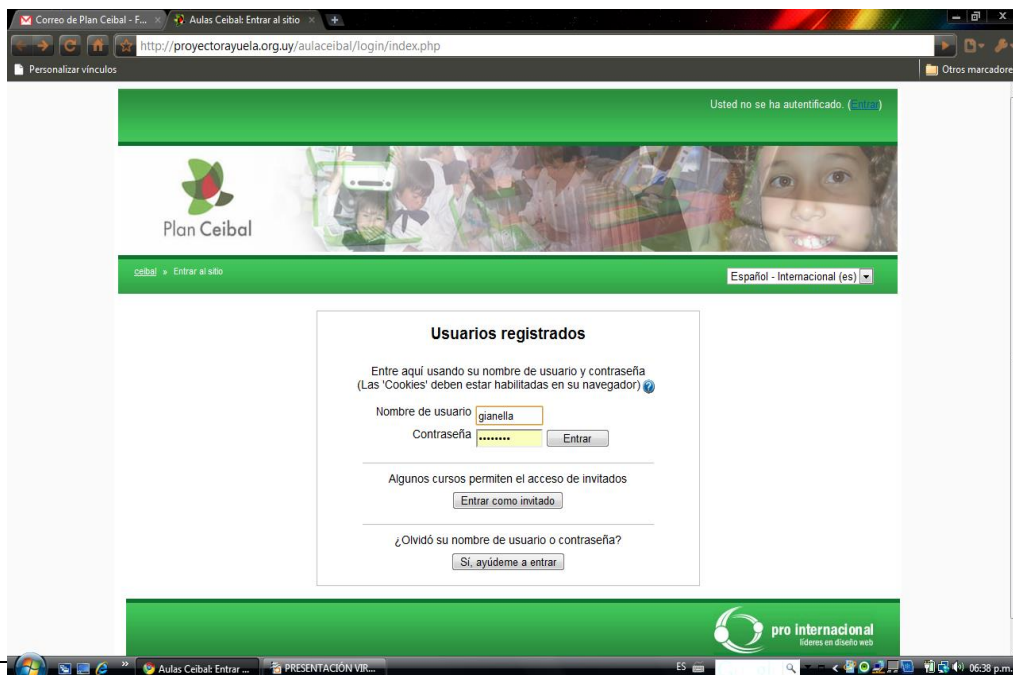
Correo de Plan Ceibal - F... ×
Aulas Ceibal: Entrar al sitio ×
http://proyectorayuela.org.uy/aulaceibal/login/index.php
Personalizar vínculos
Otros marcadores

Usted no se ha autentificado. (Entrar)

Plan Ceibal

ceibal » Entrar al sitio
Español - Internacional (es)

Usuarios registrados

Entre aquí usando su nombre de usuario y contraseña
(Las 'Cookies' deben estar habilitadas en su navegador)

Nombre de usuario gianella
Contraseña ••••••••• Entrar

Algunos cursos permiten el acceso de invitados
Entrar como invitado

¿Olvidó su nombre de usuario o contraseña?
Sí, ayúdeme a entrar

pro internacional
líderes en diseño web

Aulas Ceibal: Entrar ...
PRESENTACIÓN VIR...
ES
06:38 p.m.